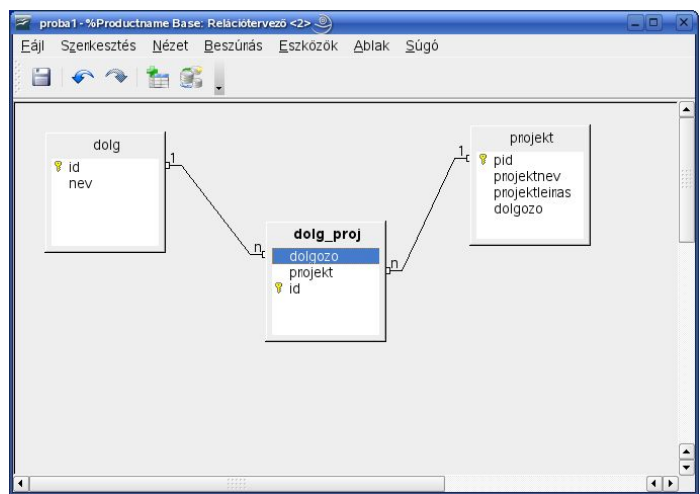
proba1 - %Productname Base: Relációtervező <2>

Fájl Szerkesztés Nézet Beszúrás Eszközök Ablak Súgó

dolg
id
nev

1

n

dolg_proj
dolgozo
projekt
id

n

1

projekt
pid
projektnev
projektleiras
dolgozo